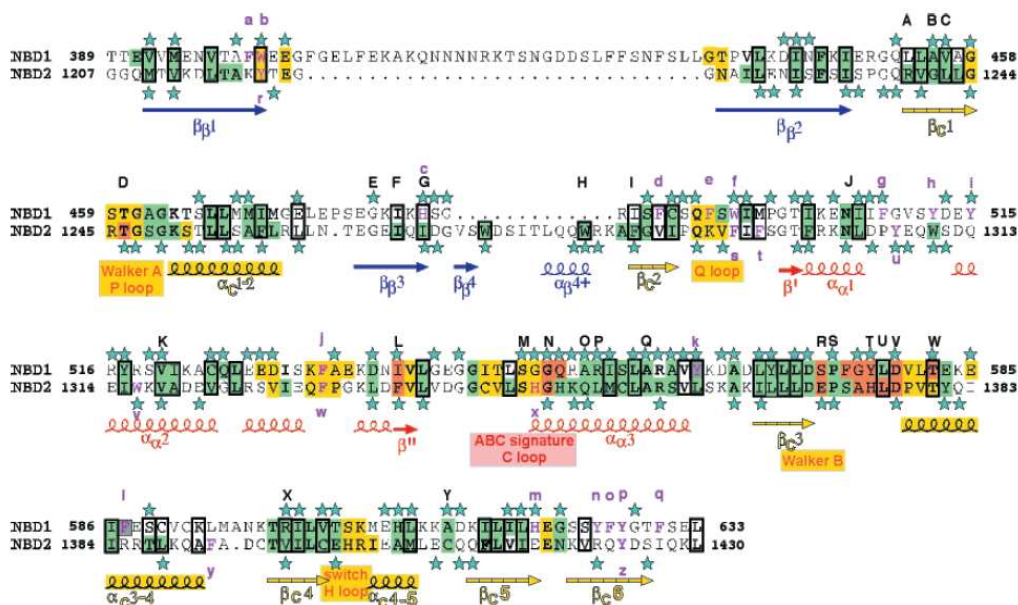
a b
A BC
NBD1 389 TTEVVMENVTAFWEEGFGELFEKAKQNNNNRKTSNGDDSLFFSNFSLLGTPVLKDINFKIERGQLLAVAG 458
NBD2 1207 GGQMTVKDLTAKYTEG..............................GNAILENISFSISPGQRVGLLG 1244
r
$\beta_{\beta}1$
$\beta_{\beta}2$
$\beta_{C}1$

D
E F G
c
H
I d e f
J g h i
NBD1 459 STGAGKTSLLMMIMGELEPSEGKIKHSG.............RISFCSQFSWIMPGTIKENIIFGVSYDEY 515
NBD2 1245 RTGSGKSTLLSAFLRLLN.TEGEIQIDGVSWDSITLQQWRKAFGVIPQKVFIFSGTFRKNLDPYEQWSDQ 1313
s t
u
Walker A P loop
$\alpha_{C}1-2$
$\beta_{\beta}3$
$\beta_{\beta}4$
$\alpha_{\beta}4+$
$\beta_{C}2$
Q loop
$\beta'$
$\alpha_{\alpha}1$

K
j
L
M N O P Q k
RS TUV W
NBD1 516 RYRSVIKACQLEEDISKFAEKDNIVLGEGGITLSGGQRARISLARAVYKDADLYLLDSPFGYLDVLTEKE 585
NBD2 1314 EIWKVADEVGLRSVIEQFPGKLDFVLVDGGCVLSHGHKQLMCLARSVLSKAKILLLDEPSAHLDPVTYQI 1383
v
w
x
$\alpha_{\alpha}2$
$\beta''$
ABC signature C loop
$\alpha_{\alpha}3$
$\beta_{C}3$
Walker B

l
X
Y
m
n o p
q
NBD1 586 IFESCVCKLMANKTRILVTSKMEHLKKADKILILHEGSSYFYGTFSEL 633
NBD2 1384 IRRTLKQAFA.DCTVILCEHRIEAMLECQQFLVIEENKVRQYDSIQKL 1430
y
$\alpha_{C}3-4$
$\beta_{C}4$
switch H loop
$\alpha_{C}4-5$
$\beta_{C}5$
z
$\beta_{C}6$